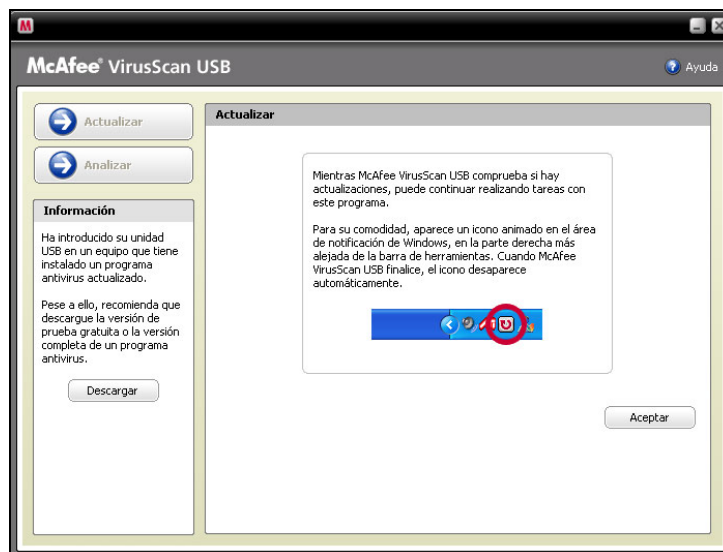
McAfee® VirusScan USB

Ayuda

Actualizar

Analizar

Información

Ha introducido su unidad USB en un equipo que tiene instalado un programa antivirus actualizado.

Pese a ello, recomienda que descargue la versión de prueba gratuita o la versión completa de un programa antivirus.

Descargar

Actualizar

Mientras McAfee VirusScan USB comprueba si hay actualizaciones, puede continuar realizando tareas con este programa.

Para su comodidad, aparece un icono animado en el área de notificación de Windows, en la parte derecha más alejada de la barra de herramientas. Cuando McAfee VirusScan USB finalice, el icono desaparece automáticamente.

Aceptar